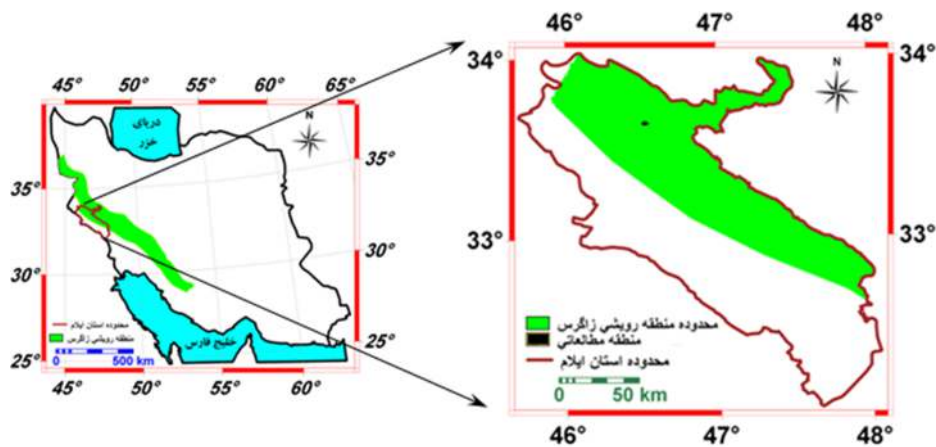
45° 50° 55° 60° 65°

دریای خزر

N

35° 35°

30° 30°

25° 25°

محدوده استان ایلام
منطقه رویشی زاگرس

0 500 km

خلیج فارس

45° 50° 55° 60°

46° 47° 48°

34° 34°

N

33° 33°

محدوده منطقه رویشی زاگرس
منطقه مطالعاتی
محدوده استان ایلام

0 50 km

46° 47° 48°